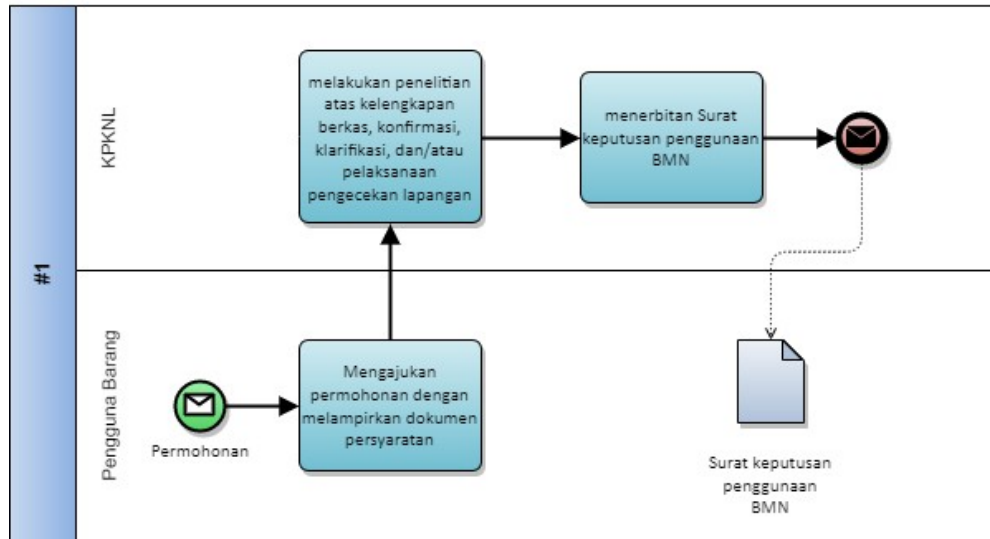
#1

KPKNL

melakukan penelitian atas kelengkapan berkas, konfirmasi, klarifikasi, dan/atau pelaksanaan pengecekan lapangan

menerbitan Surat keputusan penggunaan BMN

Pengguna Barang

Permohonan

Mengajukan permohonan dengan melampirkan dokumen persyaratan

Surat keputusan penggunaan BMN